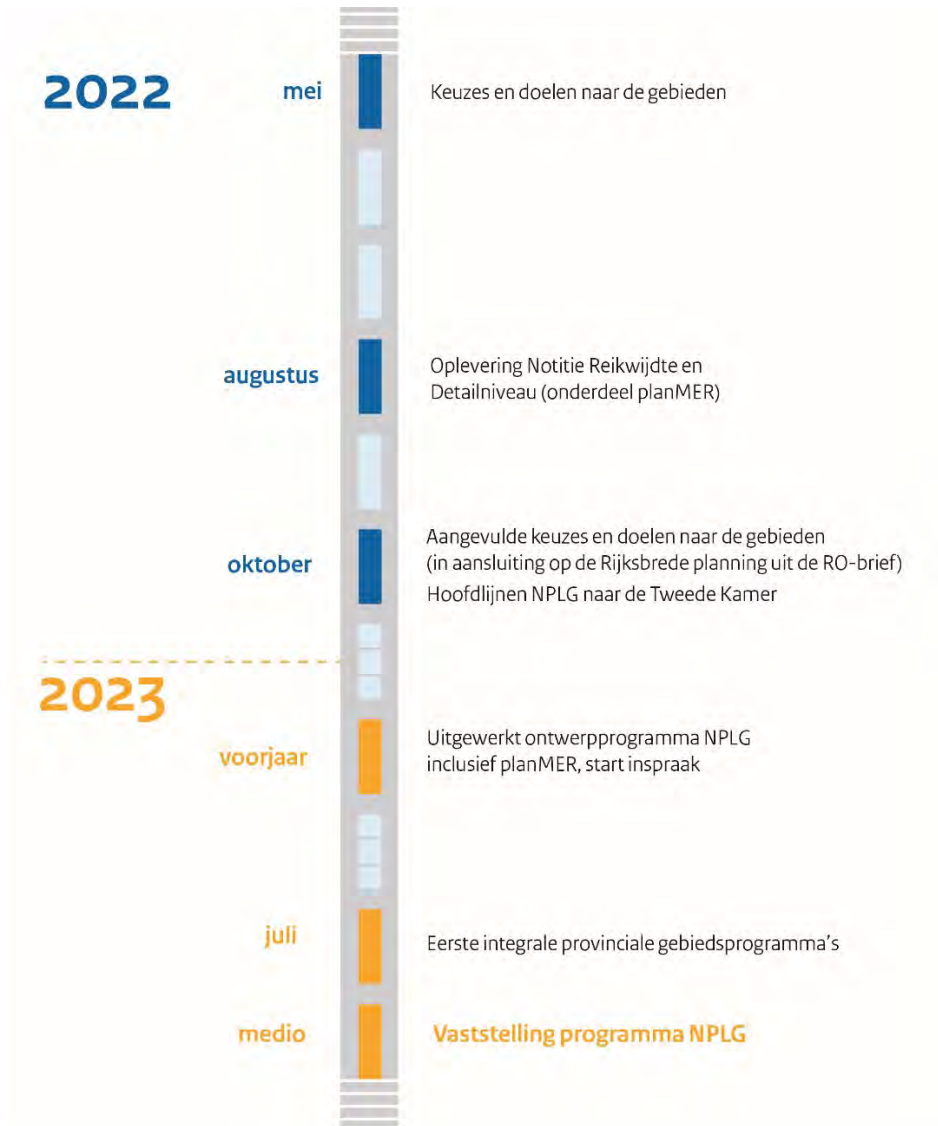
2022

mei

Keuzes en doelen naar de gebieden

augustus

Oplevering Notitie Reikwijdte en Detailniveau (onderdeel planMER)

oktober

Aangevulde keuzes en doelen naar de gebieden (in aansluiting op de Rijksbrede planning uit de RO-brief)
Hoofdlijnen NPLG naar de Tweede Kamer

2023

voorjaar

Uitgewerkt ontwerpprogramma NPLG inclusief planMER, start inspraak

juli

Eerste integrale provinciale gebiedsprogramma's

medio

Vaststelling programma NPLG